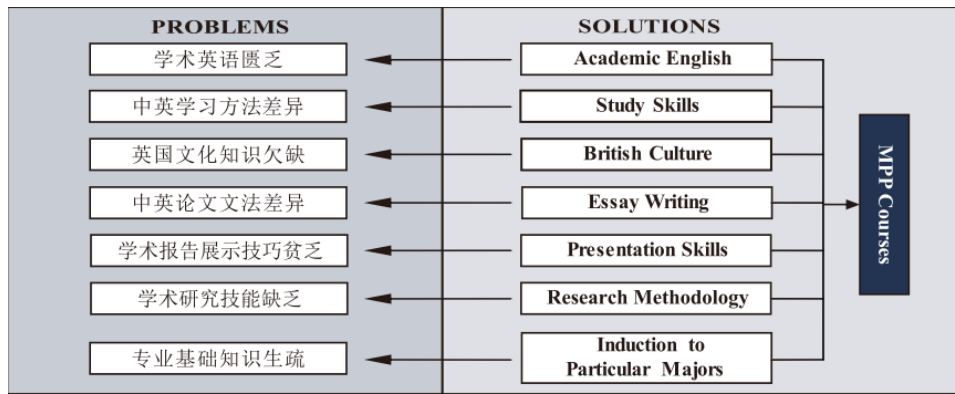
PROBLEMS

学术英语匮乏

中英学习方法差异

英国文化知识欠缺

中英论文文法差异

学术报告展示技巧贫乏

学术研究技能缺乏

专业基础知识生疏

SOLUTIONS

Academic English

Study Skills

British Culture

Essay Writing

Presentation Skills

Research Methodology

Induction to Particular Majors

MPP Courses